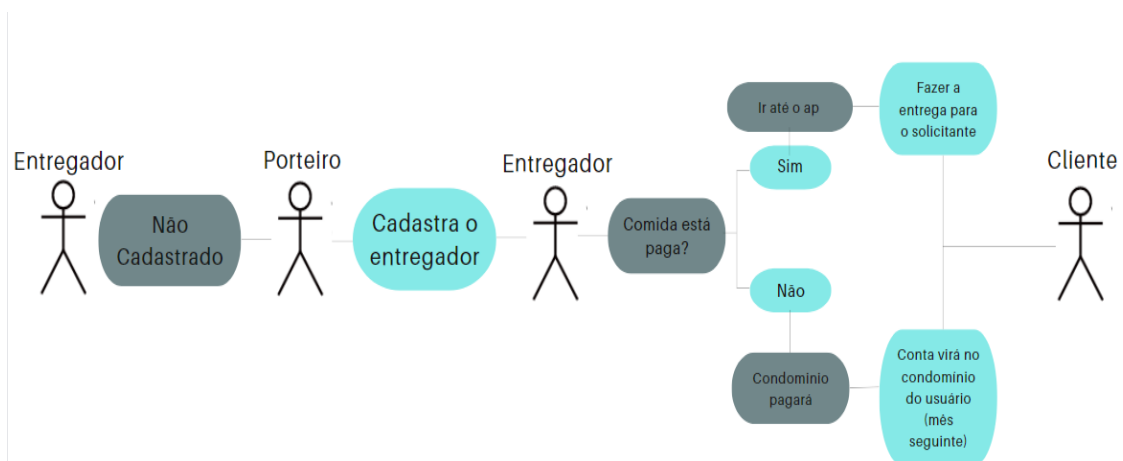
Entregador

Não Cadastrado

Porteiro

Cadastra o entregador

Entregador

Comida está paga?

Ir até o ap

Fazer a entrega para o solicitante

Sim

Não

Condominio pagará

Conta virá no condomínio do usuário (mês seguinte)

Cliente